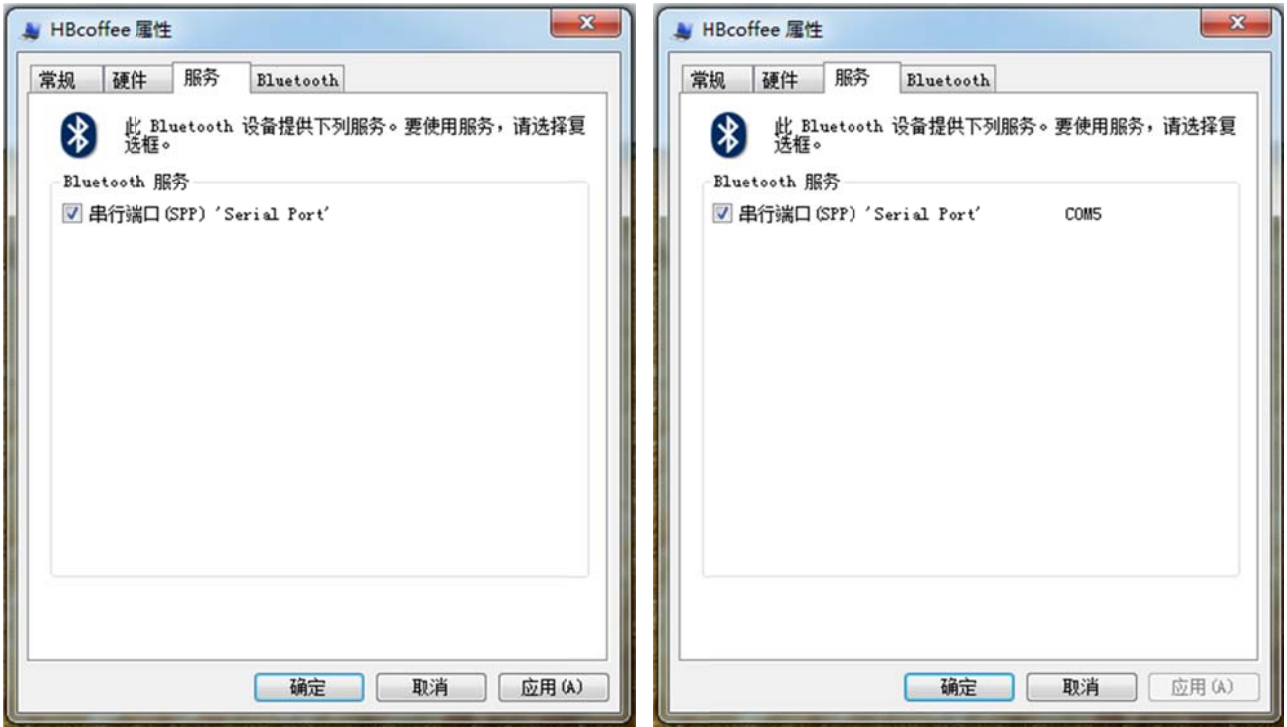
HBcoffee 属性

常规 硬件 服务 Bluetooth

此 Bluetooth 设备提供下列服务。要使用服务，请选择复选框。

Bluetooth 服务

串行端口(SPP) 'Serial Port'

确定 取消 应用(A)

HBcoffee 属性

常规 硬件 服务 Bluetooth

此 Bluetooth 设备提供下列服务。要使用服务，请选择复选框。

Bluetooth 服务

串行端口(SPP) 'Serial Port' COM5

确定 取消 应用(A)